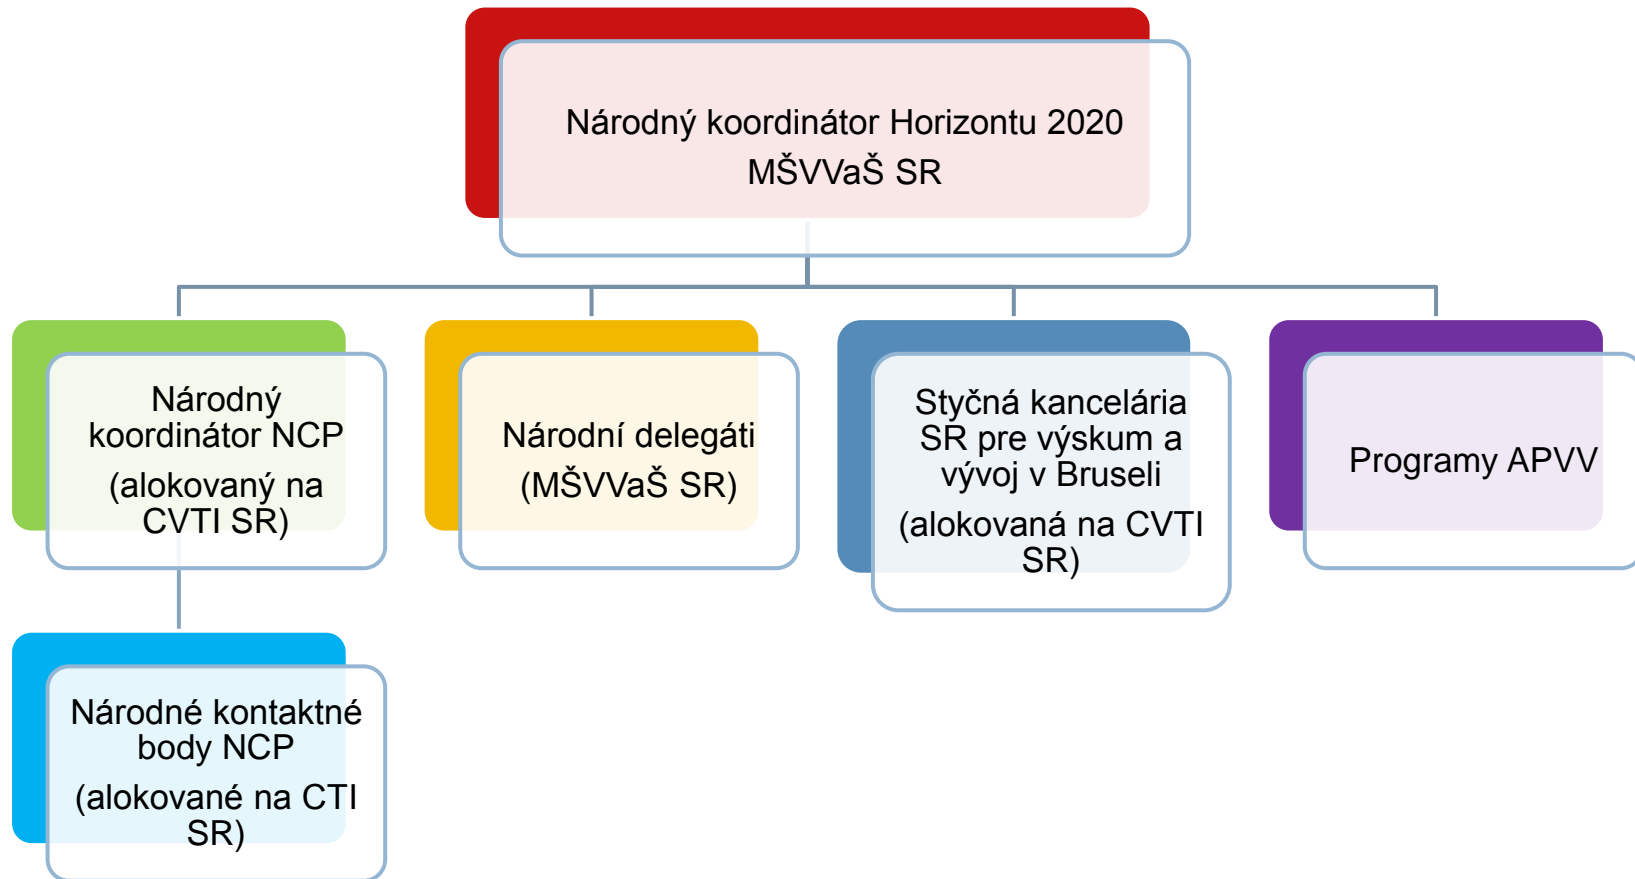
Národný koordinátor Horizontu 2020
MŠVVaŠ SR

Národný koordinátor NCP
(alokovaný na CVTI SR)

Národní delegáti
(MŠVVaŠ SR)

Styčná kancelária SR pre výskum a vývoj v Bruseli
(alokovaná na CVTI SR)

Programy APVV

Národné kontaktné body NCP
(alokované na CTI SR)